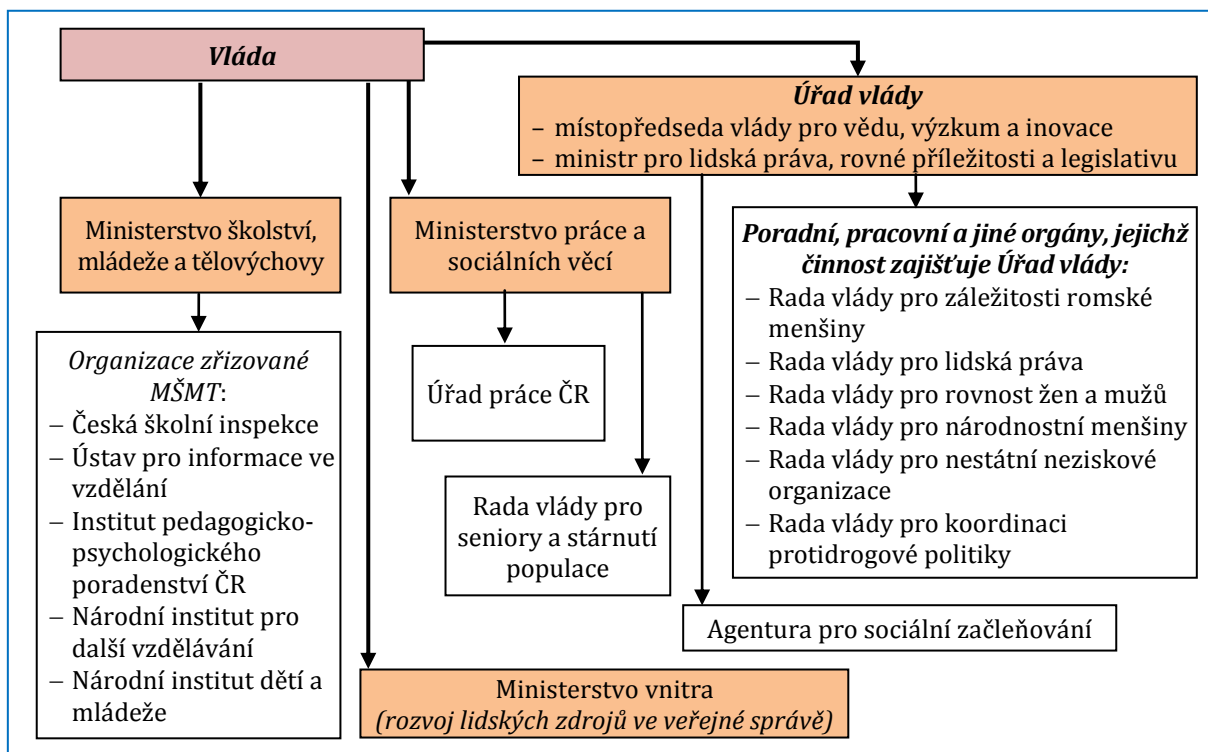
Vláda

Úřad vlády
– místopředseda vlády pro vědu, výzkum a inovace
– ministr pro lidská práva, rovné příležitosti a legislativu

Ministerstvo školství, mládeže a tělovýchovy

Organizace zřizované MŠMT:
– Česká školní inspekce
– Ústav pro informace ve vzdělání
– Institut pedagogicko-psychologického poradenství ČR
– Národní institut pro další vzdělávání
– Národní institut dětí a mládeže

Ministerstvo práce a sociálních věcí

Úřad práce ČR

Rada vlády pro seniory a stárnutí populace

Poradní, pracovní a jiné orgány, jejichž činnost zajišťuje Úřad vlády:
– Rada vlády pro záležitosti romské menšiny
– Rada vlády pro lidská práva
– Rada vlády pro rovnost žen a mužů
– Rada vlády pro národnostní menšiny
– Rada vlády pro nestátní neziskové organizace
– Rada vlády pro koordinaci protidrogové politiky

Agentura pro sociální začleňování

Ministerstvo vnitra
(rozvoj lidských zdrojů ve veřejné správě)